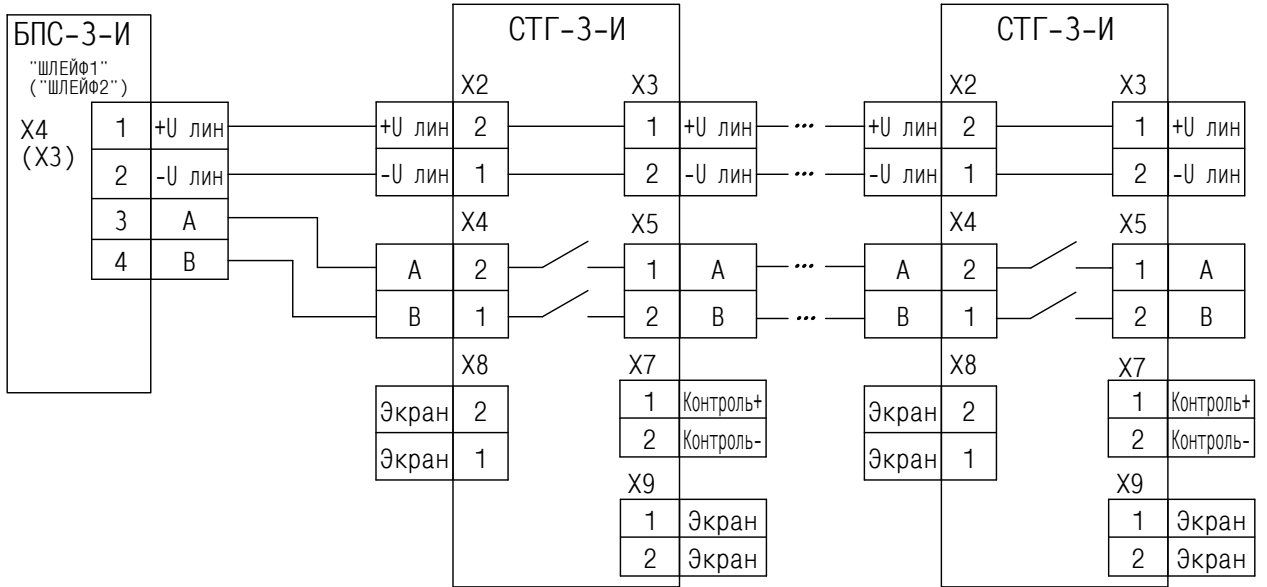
БПС-3-И
"ШЛЕЙФ1"
("ШЛЕЙФ2")
X4
(X3)

| 1 | +U лин |
| 2 | -U лин |
| 3 | A |
| 4 | B |

СТГ-3-И

X2
+U лин 2
-U лин 1

X3
1 +U лин
2 -U лин

X4
A 2
B 1

X5
1 A
2 B

X8
Экран 2
Экран 1

X7
1 Контроль+
2 Контроль-

X9
1 Экран
2 Экран

...
...
...
...

СТГ-3-И

X2
+U лин 2
-U лин 1

X3
1 +U лин
2 -U лин

X4
A 2
B 1

X5
1 A
2 B

X8
Экран 2
Экран 1

X7
1 Контроль+
2 Контроль-

X9
1 Экран
2 Экран